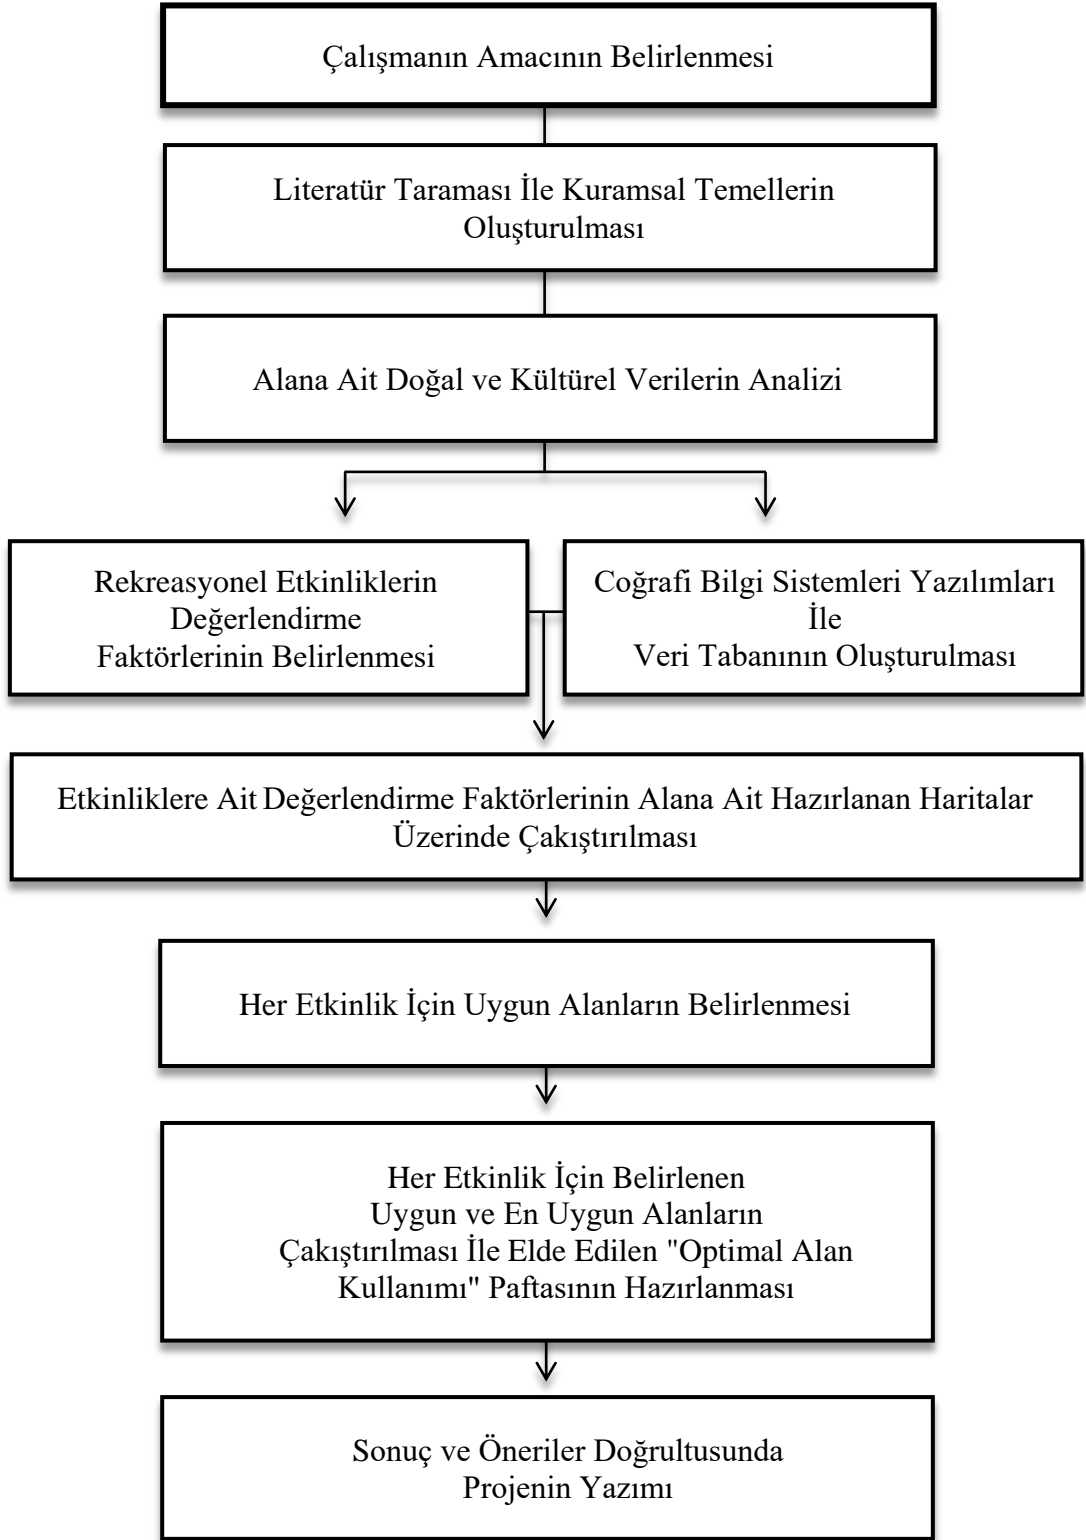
Çalışmanın Amacının Belirlenmesi

Literatür Taraması İle Kuramsal Temellerin Oluşturulması

Alana Ait Doğal ve Kültürel Verilerin Analizi

Rekreasyonel Etkinliklerin Değerlendirme Faktörlerinin Belirlenmesi

Coğrafi Bilgi Sistemleri Yazılımları İle Veri Tabanının Oluşturulması

Etkinliklere Ait Değerlendirme Faktörlerinin Alana Ait Hazırlanan Haritalar Üzerinde Çakıştırılması

Her Etkinlik İçin Uygun Alanların Belirlenmesi

Her Etkinlik İçin Belirlenen Uygun ve En Uygun Alanların Çakıştırılması İle Elde Edilen "Optimal Alan Kullanımı" Paftasının Hazırlanması

Sonuç ve Öneriler Doğrultusunda Projenin Yazımı